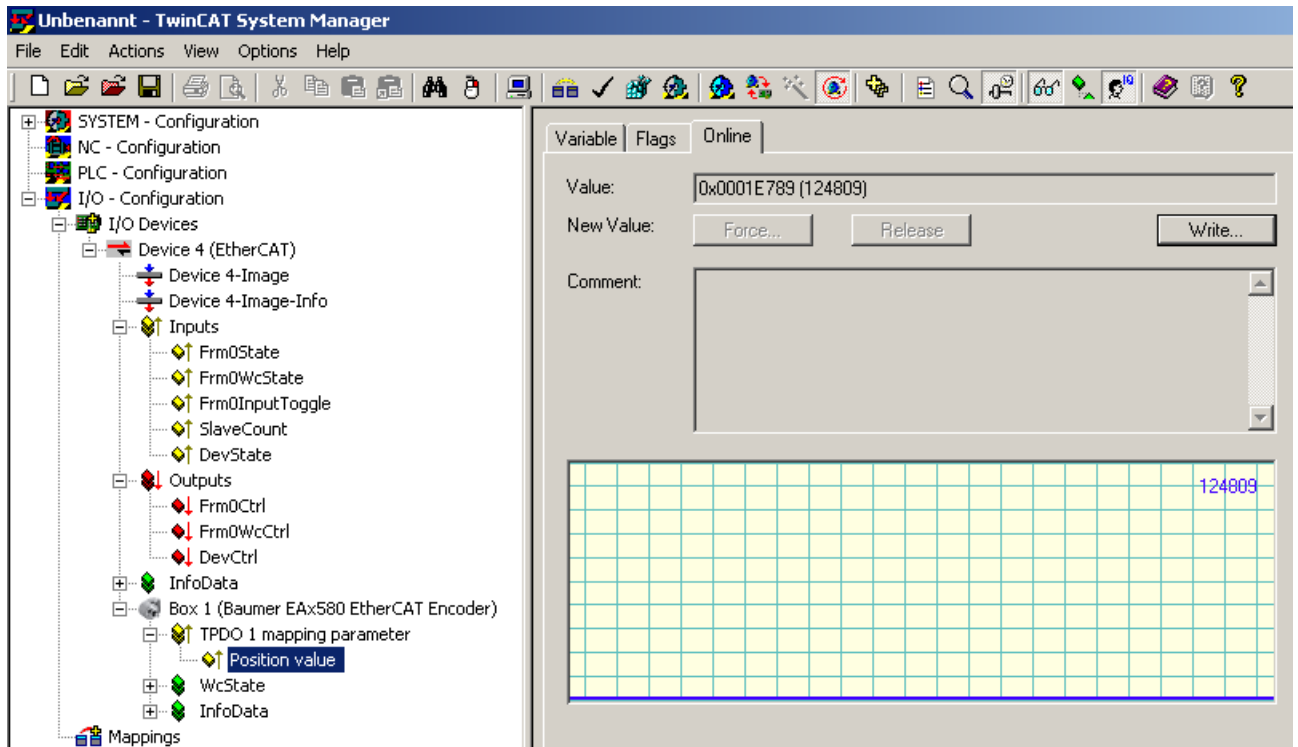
Unbenannt - TwinCAT System Manager

File Edit Actions View Options Help

SYSTEM - Configuration
NC - Configuration
PLC - Configuration
I/O - Configuration
I/O Devices
Device 4 (EtherCAT)
Device 4-Image
Device 4-Image-Info
Inputs
Frm0State
Frm0WcState
Frm0InputToggle
SlaveCount
DevState
Outputs
Frm0Ctrl
Frm0WcCtrl
DevCtrl
InfoData
Box 1 (Baumer EAx580 EtherCAT Encoder)
TPDO 1 mapping parameter
Position value
WcState
InfoData
Mappings

Variable | Flags | Online

Value: 0x0001E789 (124809)

New Value: Force... Release Write...

Comment:

124809